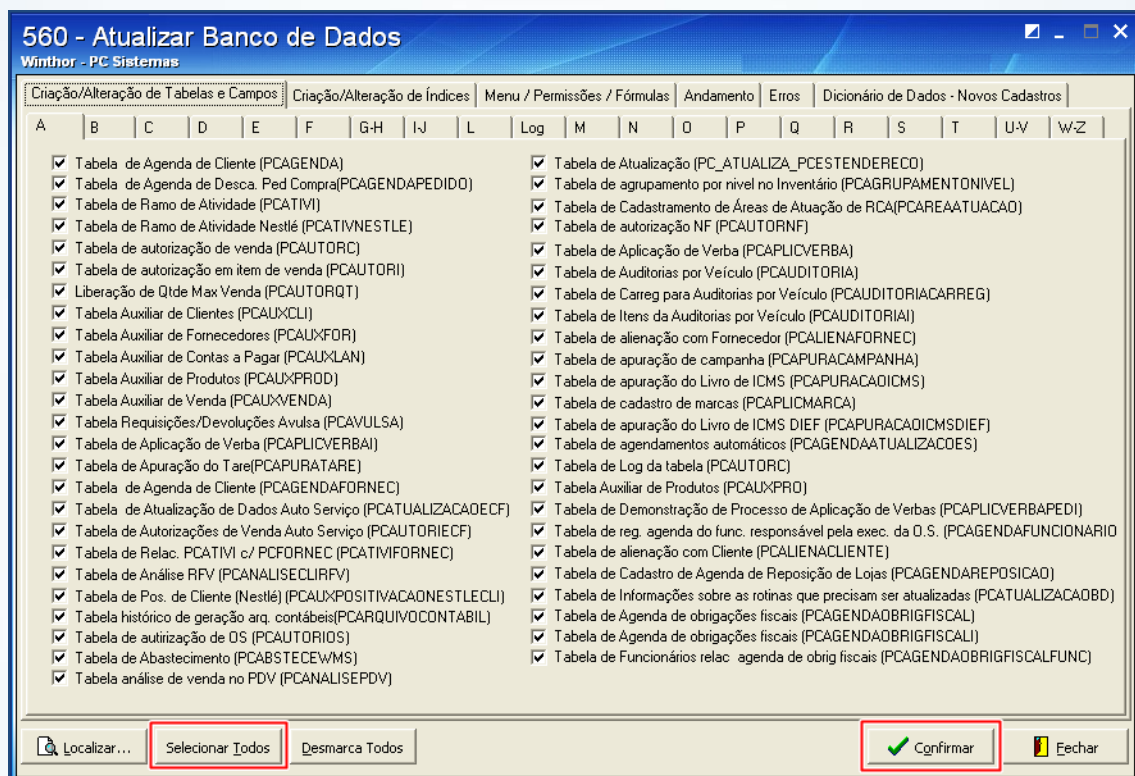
560 - Atualizar Banco de Dados
Winthor - PC Sistemas

Criação/Alteração de Tabelas e Campos | Criação/Alteração de Índices | Menu / Permissões / Fórmulas | Andamento | Erros | Dicionário de Dados - Novos Cadastros

A | B | C | D | E | F | G-H | I-J | L | Log | M | N | O | P | Q | R | S | T | U-V | W-Z

Tabela de Agenda de Cliente (PCAGENDA)
Tabela de Agenda de Desca. Ped Compra(PCAGENDAPEDIDO)
Tabela de Ramo de Atividade (PCATIVI)
Tabela de Ramo de Atividade Nestlé (PCATIVNESTLE)
Tabela de autorização de venda (PCAUTORC)
Tabela de autorização em item de venda (PCAUTORI)
Liberação de Qtde Max Venda (PCAUTORQT)
Tabela Auxiliar de Clientes (PCAUXCLI)
Tabela Auxiliar de Fornecedores (PCAUXFOR)
Tabela Auxiliar de Contas a Pagar (PCAUXLAN)
Tabela Auxiliar de Produtos (PCAUXPROD)
Tabela Auxiliar de Venda (PCAUXVENDA)
Tabela Requisições/Devoluções Avulsa (PCAVULSA)
Tabela de Aplicação de Verba (PCAPLICVERBAI)
Tabela de Apuração do Tare(PCAPURATARE)
Tabela de Agenda de Cliente (PCAGENDAFORNEC)
Tabela de Atualização de Dados Auto Serviço (PCATUALIZACAOECF)
Tabela de Autorizações de Venda Auto Serviço (PCAUTORIECF)
Tabela de Relac. PCATIVI c/ PCFORNEC (PCATIVIFORNEC)
Tabela de Análise RFV (PCANALISECLIRFV)
Tabela de Pos. de Cliente (Nestlé) (PCAUXPOSITIVACAONESTLECLI)
Tabela histórico de geração arq. contábeis(PCARQUIVOCONTABIL)
Tabela de autirização de OS (PCAUTORIOS)
Tabela de Abastecimento (PCABSTECEWMS)
Tabela análise de venda no PDV (PCANALISEPDV)

Tabela de Atualização (PC_ATUALIZA_PCESTENDERECO)
Tabela de agrupamento por nivel no Inventário (PCAGRUPAMENTONIVEL)
Tabela de Cadastramento de Áreas de Atuação de RCA(PCAREAATUACAO)
Tabela de autorização NF (PCAUTORNF)
Tabela de Aplicação de Verba (PCAPLICVERBA)
Tabela de Auditorias por Veículo (PCAUDITORIA)
Tabela de Carreg para Auditorias por Veículo (PCAUDITORIACARREG)
Tabela de Itens da Auditorias por Veículo (PCAUDITORIAI)
Tabela de alienação com Fornecedor (PCALIENAFORNEC)
Tabela de apuração de campanha (PCAPURACAMPANHA)
Tabela de apuração do Livro de ICMS (PCAPURACAOICMS)
Tabela de cadastro de marcas (PCAPLICMARCA)
Tabela de apuração do Livro de ICMS DIEF (PCAPURACAOICMSDIEF)
Tabela de agendamentos automáticos (PCAGENDAATUALIZACOES)
Tabela de Log da tabela (PCAUTORC)
Tabela Auxiliar de Produtos (PCAUXPRO)
Tabela de Demonstração de Processo de Aplicação de Verbas (PCAPLICVERBAPEDI)
Tabela de reg. agenda do func. responsável pela exec. da O.S. (PCAGENDAFUNCIONARIO
Tabela de alienação com Cliente (PCALIENACLIENTE)
Tabela de Cadastro de Agenda de Reposição de Lojas (PCAGENDAREPOSICAO)
Tabela de Informações sobre as rotinas que precisam ser atualizadas (PCATUALIZACAOBD)
Tabela de Agenda de obrigações fiscais (PCAGENDAOBRIGFISCAL)
Tabela de Agenda de obrigações fiscais (PCAGENDAOBRIGFISCALI)
Tabela de Funcionários relac agenda de obrig fiscais (PCAGENDAOBRIGFISCALFUNC)

Localizar... | Selecionar Todos | Desmarca Todos | Confirmar | Fechar